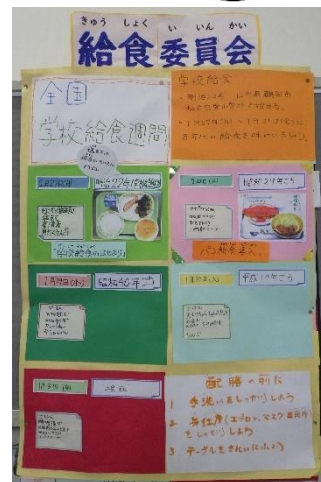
きゅう しょく い いん かい
給食委員会

全国
学校給食週間

学校給食
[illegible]
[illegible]

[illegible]
昭和22年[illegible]

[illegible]
昭和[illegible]

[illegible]

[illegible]
昭和40年ごろ

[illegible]
平成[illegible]

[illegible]

配膳の前に
1 手洗いをしっかりしよう
2 身仕度(エプロン、マスク着用等)をしっかりしよう
3 テーブルをきれいにふこう